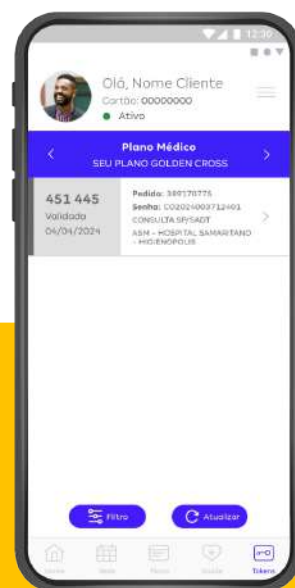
12:30

Olá, Nome Cliente
Cartão: 00000000
Ativo

Plano Médico
SEU PLANO GOLDEN CROSS

451 445
Validade
04/04/2024

Pedido: 300170775
Senha: C02024003712401
CONSULTA SP/SADT
ASM - HOSPITAL SAMARITANO - HIGIENÓPOLIS

Filtro
Atualizar

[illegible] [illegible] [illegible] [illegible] Tokens